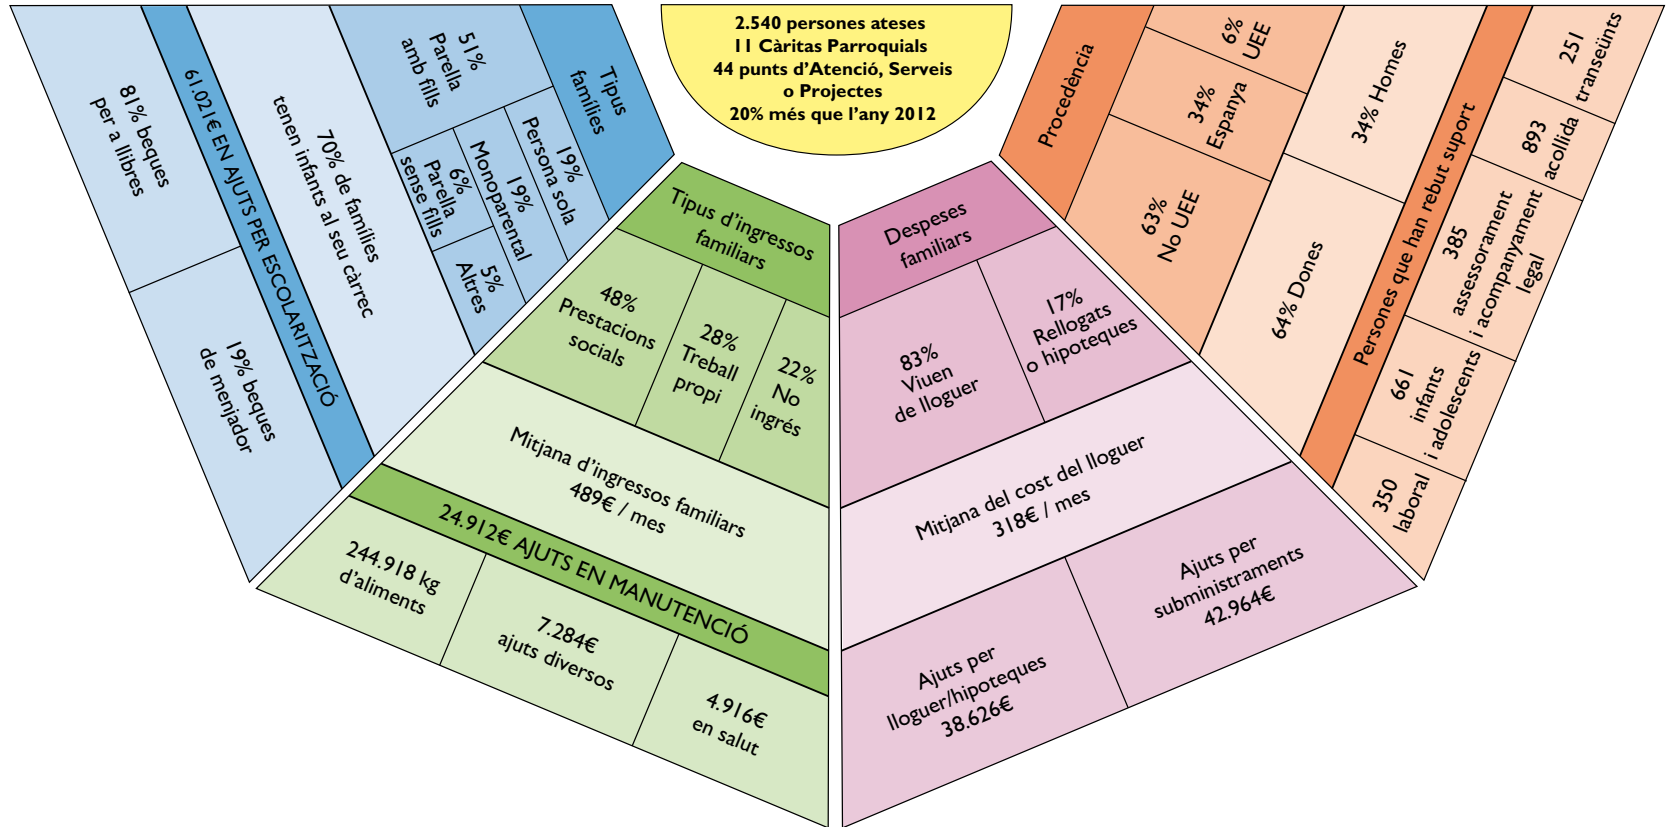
2.540 persones ateses
11 Càritas Parroquials
44 punts d'Atenció, Serveis o Projectes
20% més que l'any 2012

81% beques per a llibres

19% beques de menjador

61.021€ EN AJUTS PER ESCOLARITZACIÓ

70% de famílies tenen infants al seu càrrec

51% Parella amb fills

Tipus famílies

19% Persona sola

19% Monoparental

6% Parella sense fills

5% Altres

Tipus d'ingressos familiars

48% Prestacions socials

28% Treball propi

22% No ingrés

Mitjana d'ingressos familiars 489€ / mes

24.912€ AJUTS EN MANUTENCIÓ

244.918 kg d'aliments

7.284€ ajuts diversos

4.916€ en salut

Despeses familiars

83% Viuen de lloguer

17% Rellogats o hipoteques

Mitjana del cost del lloguer 318€ / mes

Ajuts per lloguer/hipoteques 38.626€

Ajuts per subministraments 42.964€

Procedència

6% UEE

34% Espanya

63% No UEE

34% Homes

64% Dones

Persones que han rebut suport

251 transeünts

893 acollida

385 assessorament i acompanyament legal

661 infants i adolescents

350 laboral